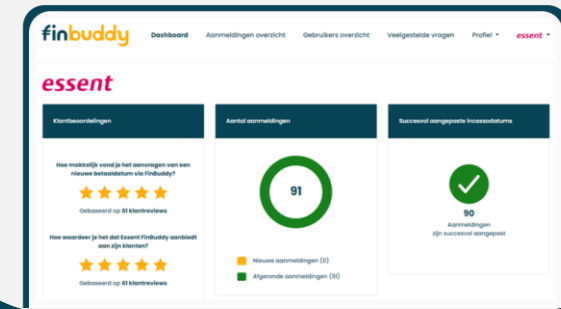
finbuddy

Dashboard Aanmeldingen overzicht Gebruikers overzicht Veelgestelde vragen Profiel essent

essent

Klantbeoordelingen

Hoe makkelijk vond je het aanvragen van een nieuwe betaaldatum via FinBuddy?

Gebaseerd op 61 klantreviews

Hoe waardeer je het dat Essent FinBuddy aanbiedt aan zijn klanten?

Gebaseerd op 61 klantreviews

Aantal aanmeldingen

91

Nieuwe aanmeldingen (0)

Afgeronde aanmeldingen (91)

Succesvol aangepaste incassodatums

90

Aanmeldingen zijn succesvol aangepast